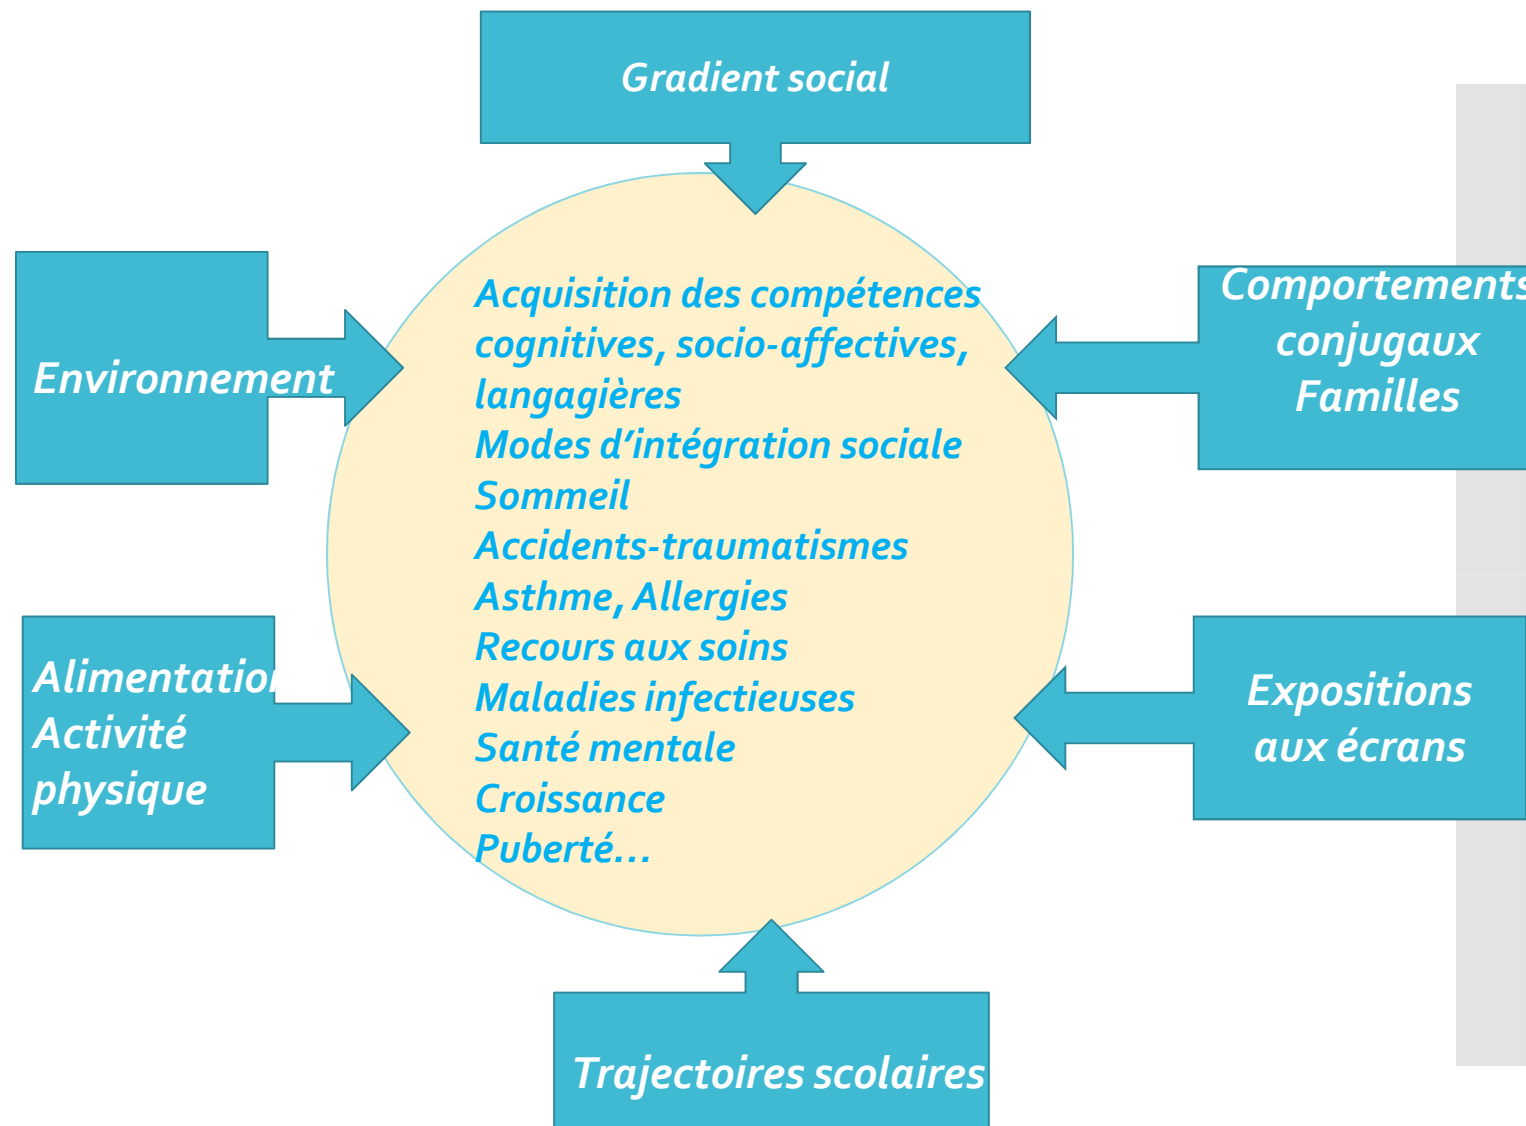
Gradient social

Environnement

Acquisition des compétences cognitives, socio-affectives, langagières
Modes d'intégration sociale
Sommeil
Accidents-traumatismes
Asthme, Allergies
Recours aux soins
Maladies infectieuses
Santé mentale
Croissance
Puberté...

Comportements conjugaux
Familles

Alimentation
Activité physique

Expositions aux écrans

Trajectoires scolaires